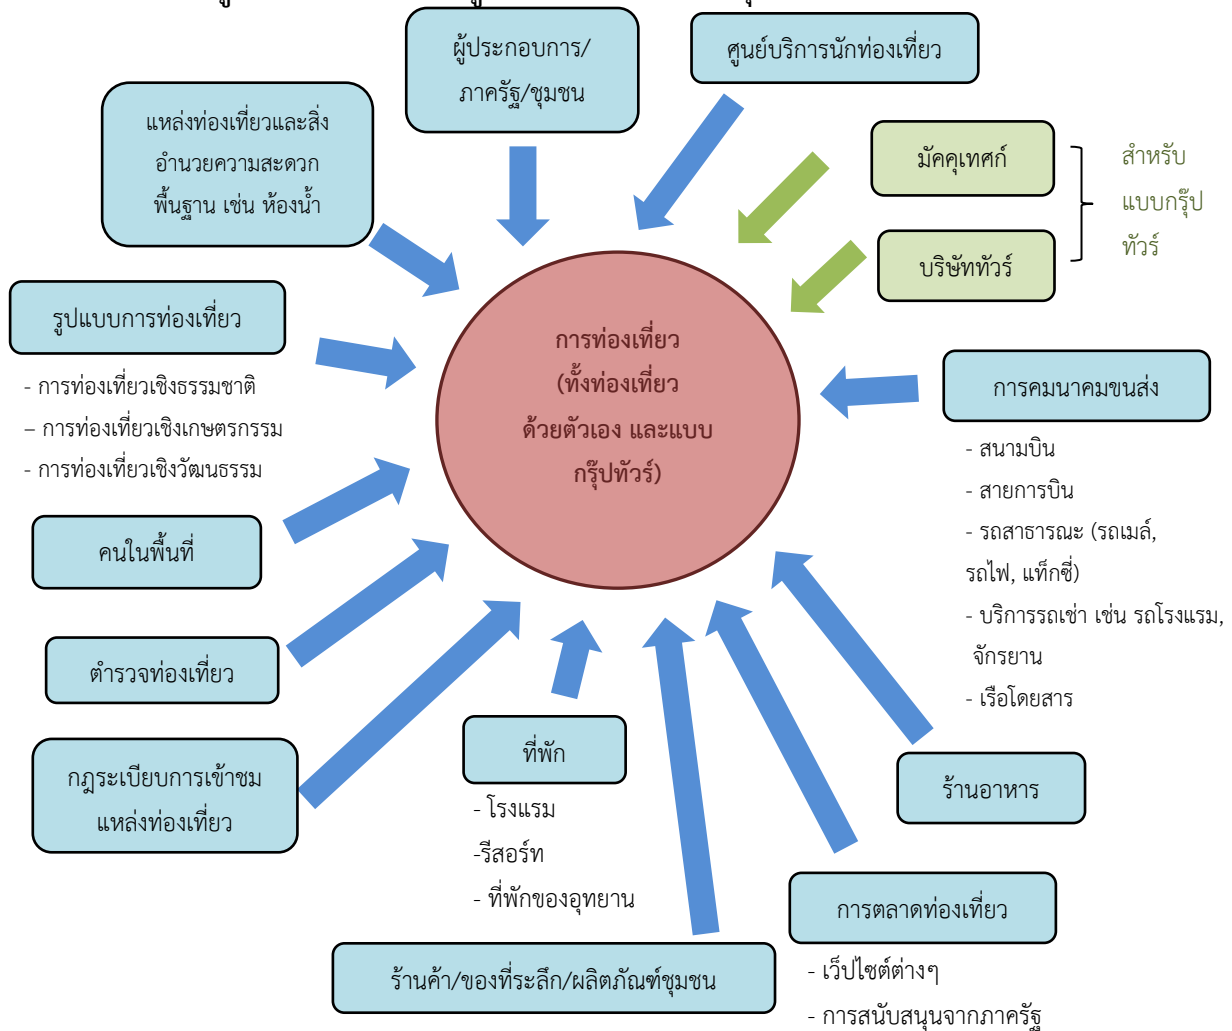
ผู้ประกอบการ/ภาครัฐ/ชุมชน

ศูนย์บริการนักท่องเที่ยว

แหล่งท่องเที่ยวและสิ่งอำนวยความสะดวกพื้นฐาน เช่น ห้องน้ำ

มัคคุเทศก์

บริษัททัวร์

สำหรับแบบกรุ๊ปทัวร์

รูปแบบการท่องเที่ยว

- การท่องเที่ยวเชิงธรรมชาติ
– การท่องเที่ยวเชิงเกษตรกรรม
- การท่องเที่ยวเชิงวัฒนธรรม

การท่องเที่ยว (ทั้งท่องเที่ยวด้วยตัวเอง และแบบกรุ๊ปทัวร์)

การคมนาคมขนส่ง

- สนามบิน
- สายการบิน
- รถสาธารณะ (รถเมล์, รถไฟ, แท็กซี่)
- บริการรถเช่า เช่น รถโรงแรม, จักรยาน
- เรือโดยสาร

คนในพื้นที่

ตำรวจท่องเที่ยว

กฎระเบียบการเข้าชมแหล่งท่องเที่ยว

ที่พัก

- โรงแรม
-รีสอร์ท
- ที่พักของอุทยาน

ร้านอาหาร

การตลาดท่องเที่ยว

- เว็ปไซต์ต่างๆ
- การสนับสนุนจากภาครัฐ

ร้านค้า/ของที่ระลึก/ผลิตภัณฑ์ชุมชน